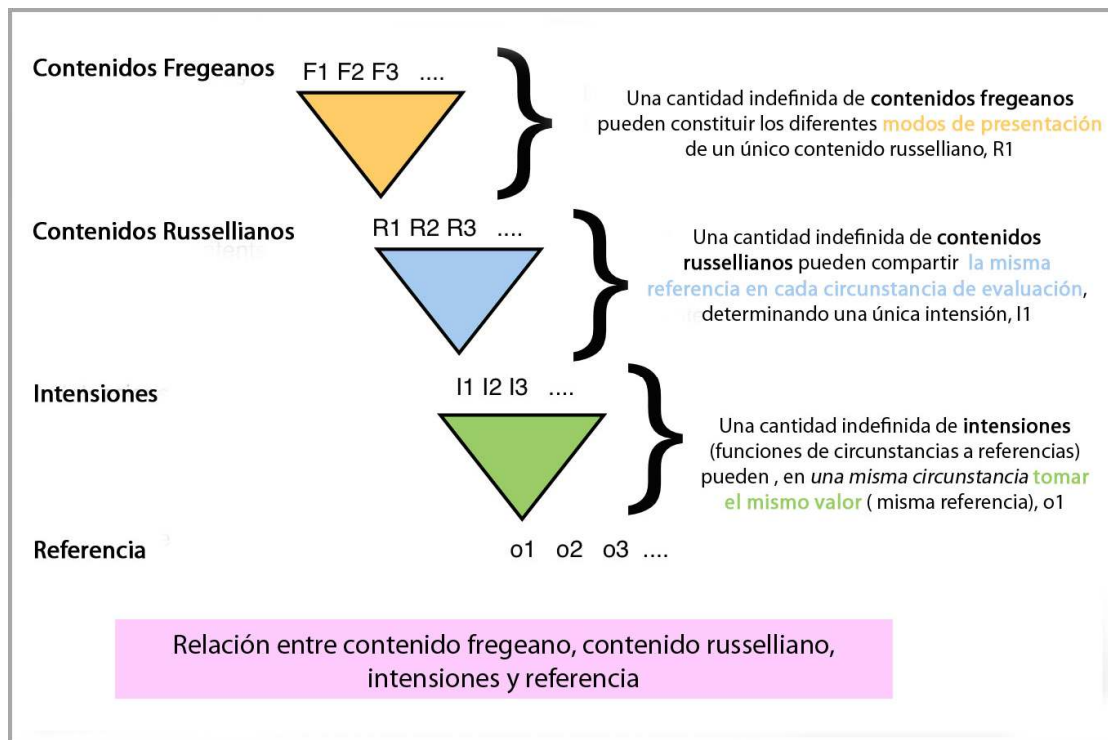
Contenidos Fregeanos

F1 F2 F3 ....

Una cantidad indefinida de contenidos fregeanos pueden constituir los diferentes modos de presentación de un único contenido russelliano, R1

Contenidos Russellianos

R1 R2 R3 ....

Una cantidad indefinida de contenidos russellianos pueden compartir la misma referencia en cada circunstancia de evaluación, determinando una única intensión, I1

Intensiones

I1 I2 I3 ....

Una cantidad indefinida de intensiones (funciones de circunstancias a referencias) pueden , en una misma circunstancia tomar el mismo valor ( misma referencia), o1

Referencia

o1 o2 o3 ....

Relación entre contenido fregeano, contenido russelliano, intensiones y referencia